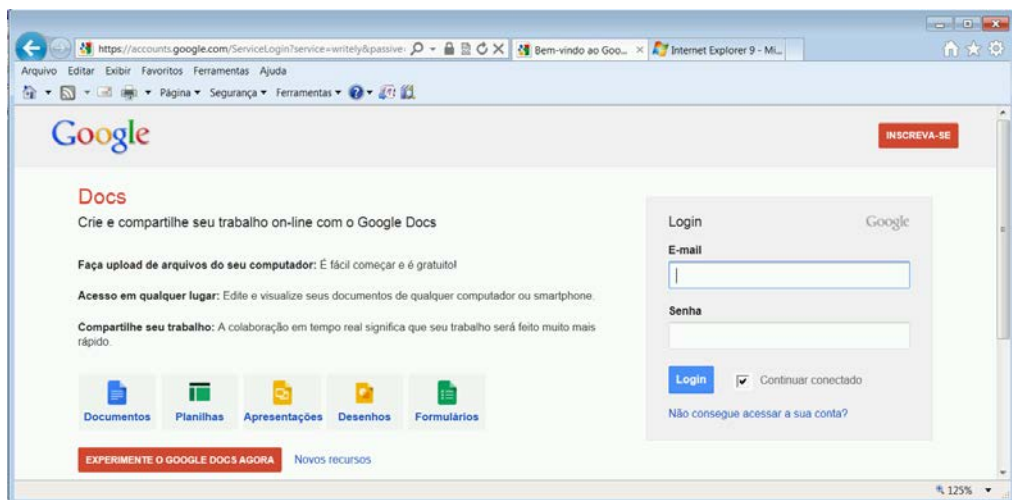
https://accounts.google.com/ServiceLogin?service=writely&passive

Bem-vindo ao Goo...

Internet Explorer 9 - Mi...

Arquivo Editar Exibir Favoritos Ferramentas Ajuda

Página ▾ Segurança ▾ Ferramentas ▾

Google

INSCREVA-SE

Docs

Crie e compartilhe seu trabalho on-line com o Google Docs

**Faça upload de arquivos do seu computador:** É fácil começar e é gratuito!

**Acesso em qualquer lugar:** Edite e visualize seus documentos de qualquer computador ou smartphone.

**Compartilhe seu trabalho:** A colaboração em tempo real significa que seu trabalho será feito muito mais rápido.

Documentos Planilhas Apresentações Desenhos Formulários

EXPERIMENTE O GOOGLE DOCS AGORA

Novos recursos

Login

Google

E-mail

Senha

Login

Continuar conectado

Não consegue acessar a sua conta?

125%